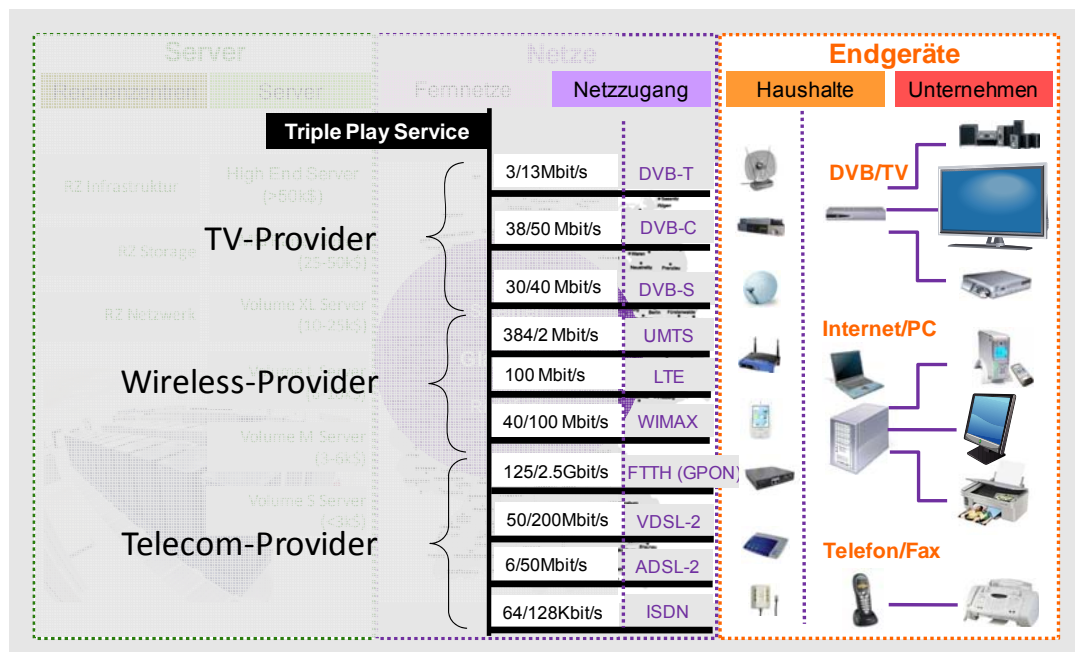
Server

Rechenzentren

Server

RZ Infrastruktur

High End Server (>50k$)

RZ Storage

(25-50k$)

RZ Netzwerk

Volume XL Server (10-25k$)

Volume M Server (3-6k$)

Volume S Server (<3k$)

Netze

Fernnetze

Netzzugang

Triple Play Service

TV-Provider

Wireless-Provider

Telecom-Provider

| | |
|---|---|
| 3/13Mbit/s | DVB-T |
| 38/50 Mbit/s | DVB-C |
| 30/40 Mbit/s | DVB-S |
| 384/2 Mbit/s | UMTS |
| 100 Mbit/s | LTE |
| 40/100 Mbit/s | WIMAX |
| 125/2.5Gbit/s | FTTH (GPON) |
| 50/200Mbit/s | VDSL-2 |
| 6/50Mbit/s | ADSL-2 |
| 64/128Kbit/s | ISDN |

Endgeräte

Haushalte

Unternehmen

DVB/TV

Internet/PC

Telefon/Fax